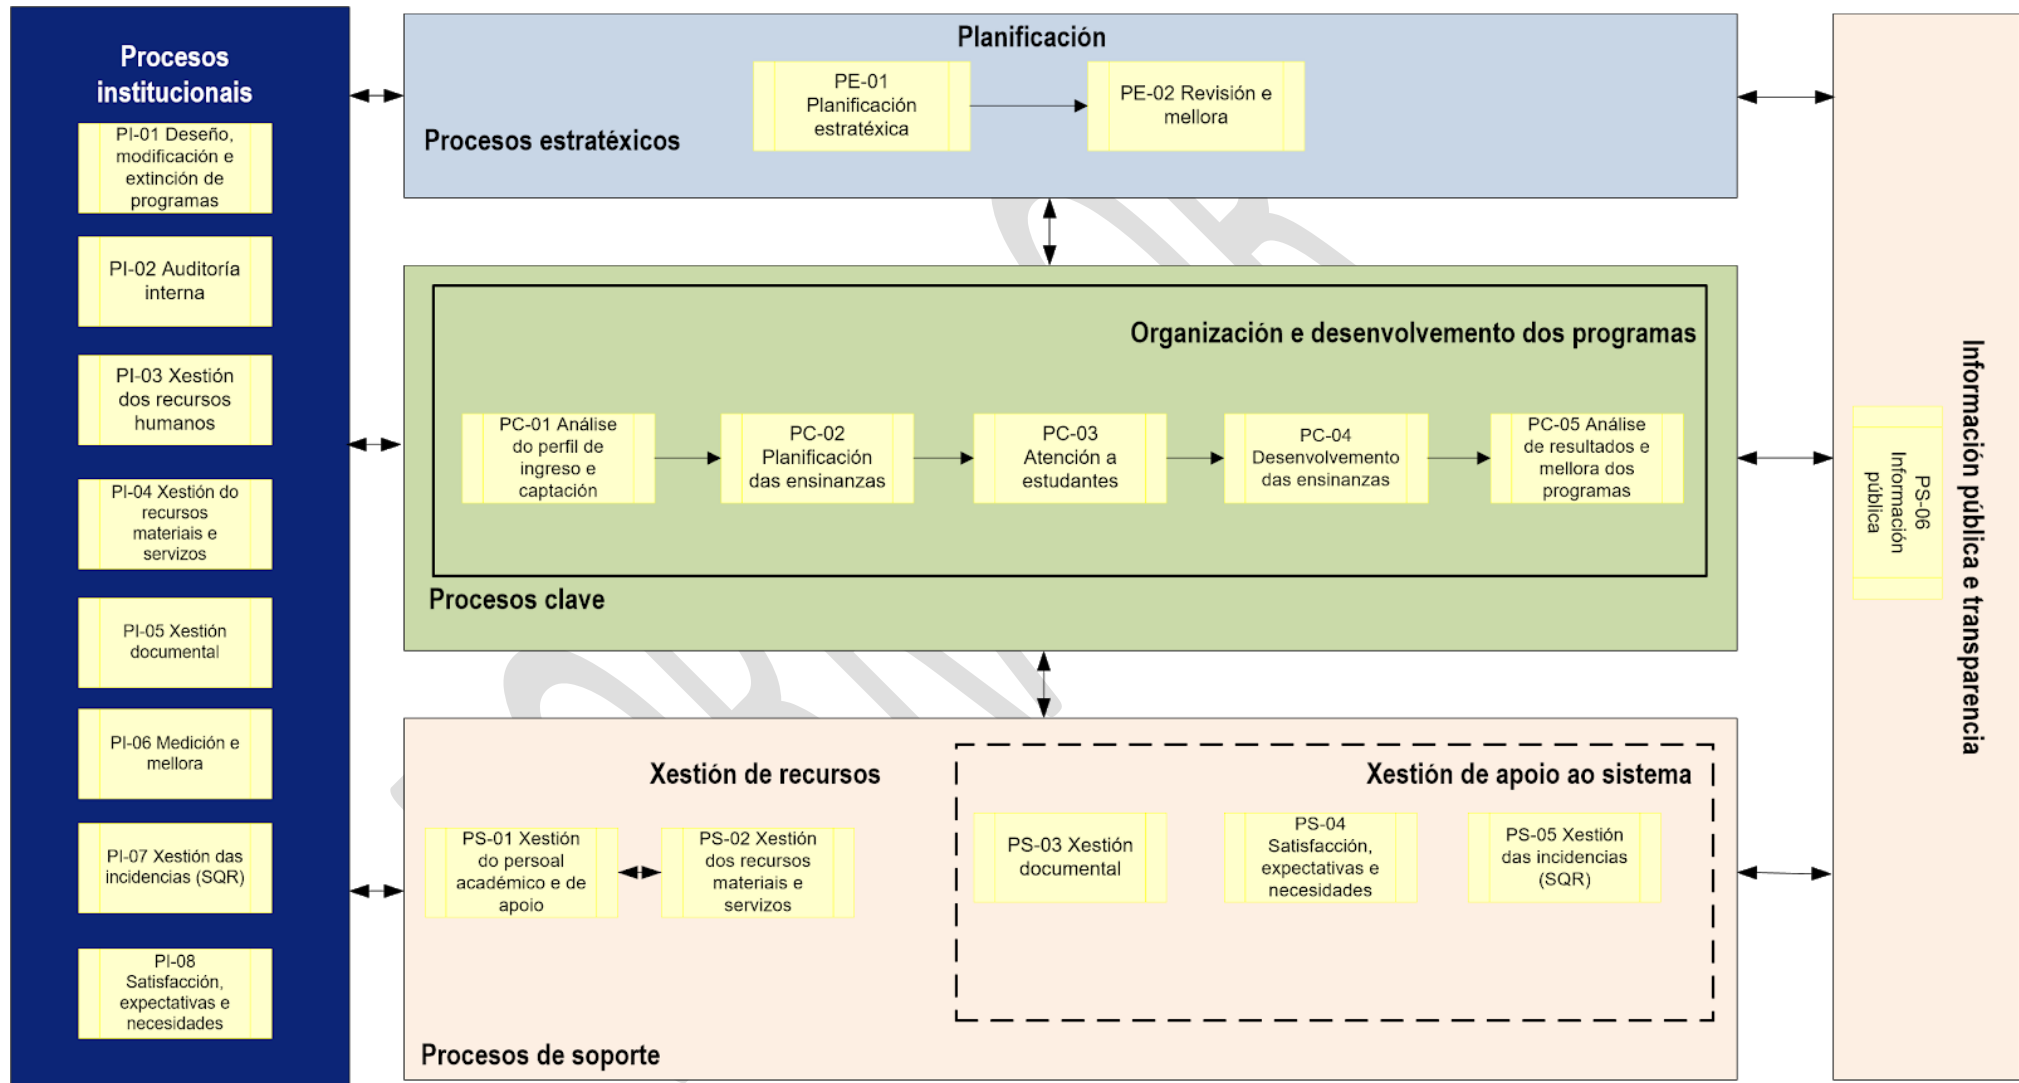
Procesos institucionais

PI-01 Deseño, modificación e extinción de programas

PI-02 Auditoría interna

PI-03 Xestión dos recursos humanos

PI-04 Xestión do recursos materiais e servizos

PI-05 Xestión documental

PI-06 Medición e mellora

PI-07 Xestión das incidencias (SQR)

PI-08 Satisfacción, expectativas e necesidades

Planificación

Procesos estratéxicos

PE-01 Planificación estratéxica

PE-02 Revisión e mellora

Organización e desenvolvemento dos programas

PC-01 Análise do perfil de ingreso e captación

PC-02 Planificación das ensinanzas

PC-03 Atención a estudantes

PC-04 Desenvolvemento das ensinanzas

PC-05 Análise de resultados e mellora dos programas

Procesos clave

Xestión de recursos

PS-01 Xestión do persoal académico e de apoio

PS-02 Xestión dos recursos materiais e servizos

Xestión de apoio ao sistema

PS-03 Xestión documental

PS-04 Satisfacción, expectativas e necesidades

PS-05 Xestión das incidencias (SQR)

Procesos de soporte

Información pública e transparencia

PS-06 Información pública